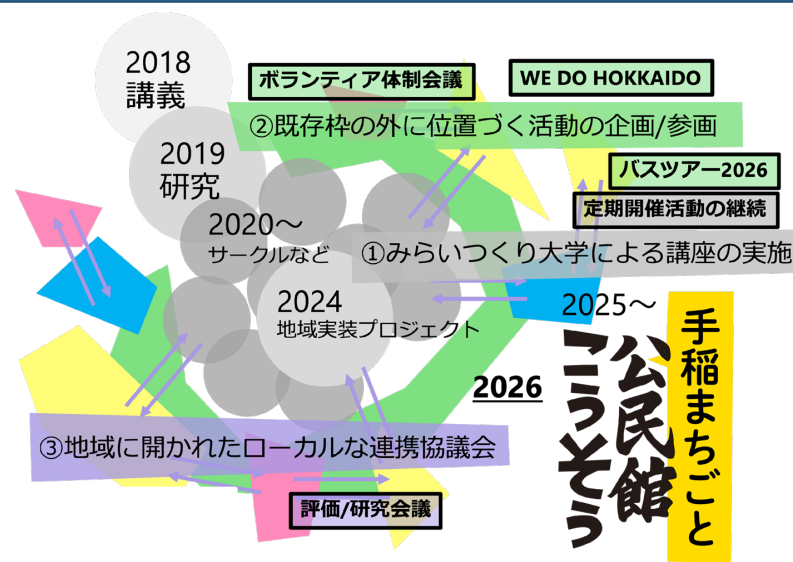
2018
講義

ボランティア体制会議

WE DO HOKKAIDO

②既存枠の外に位置づく活動の企画/参画

2019
研究

バスツアー2026

定期開催活動の継続

2020～
サークルなど

①みらいつくり大学による講座の実施

2024
地域実装プロジェクト

2025～

手稲まちごと

公民館こうそう

2026

③地域に開かれたローカルな連携協議会

評価/研究会議